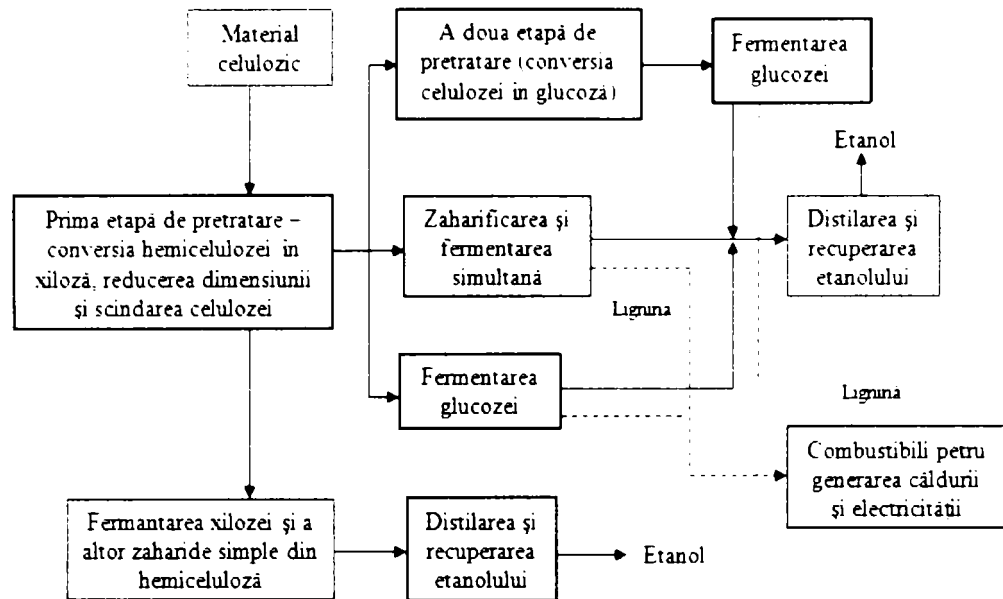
Material celulozic

A doua etapă de pretratare (conversia celulozei in glucoză)

Fermentarea glucozei

Etanol

Prima etapă de pretratare – conversia hemicelulozei in xiloză, reducerea dimensiunii şi scindarea celulozei

Zaharificarea şi fermentarea simultană

Distilarea şi recuperarea etanolului

Lignina

Fermentarea glucozei

Lignină

Combustibili petru generarea căldurii şi electricităţii

Fermantarea xilozei şi a altor zaharide simple din hemiceluloză

Distilarea şi recuperarea etanolului

Etanol